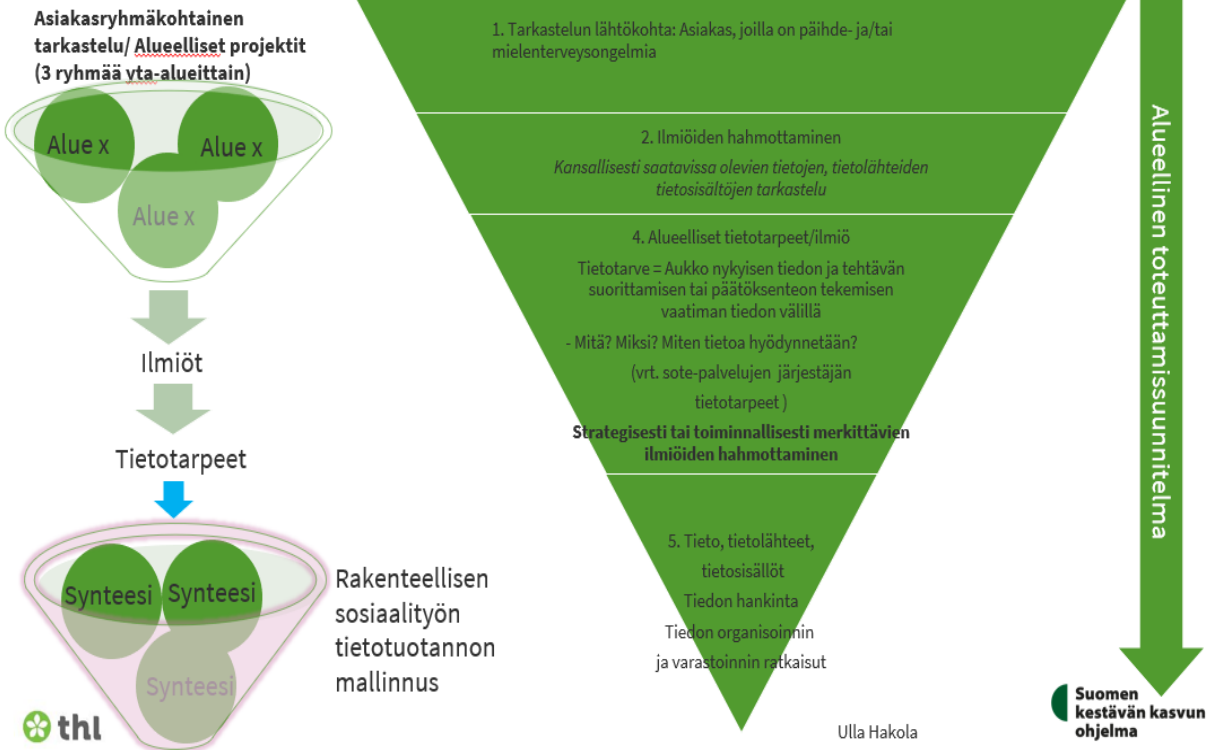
Asiakasryhmäkohtainen tarkastelu/ Alueelliset projektit (3 ryhmää yta-alueittain)

Alue x

Alue x

Alue x

Ilmiöt

Tietotarpeet

Synteesi

Synteesi

Synteesi

Rakenteellisen sosiaalityön tietotuotannon mallinnus

thl

1. Tarkastelun lähtökohta: Asiakas, joilla on päihde- ja/tai mielenterveysongelmia

2. Ilmiöiden hahmottaminen

Kansallisesti saatavissa olevien tietojen, tietolähteiden tietosisältöjen tarkastelu

4. Alueelliset tietotarpeet/ilmiö

Tietotarve = Aukko nykyisen tiedon ja tehtävän suorittamisen tai päätöksenteon tekemisen vaatiman tiedon välillä

- Mitä? Miksi? Miten tietoa hyödynnetään?

(vrt. sote-palvelujen järjestäjän tietotarpeet )

Strategisesti tai toiminnallisesti merkittävien ilmiöiden hahmottaminen

5. Tieto, tietolähteet, tietosisällöt

Tiedon hankinta

Tiedon organisoinnin ja varastoinnin ratkaisut

Ulla Hakola

Alueellinen toteuttamissuunnitelma

Suomen kestävän kasvun ohjelma